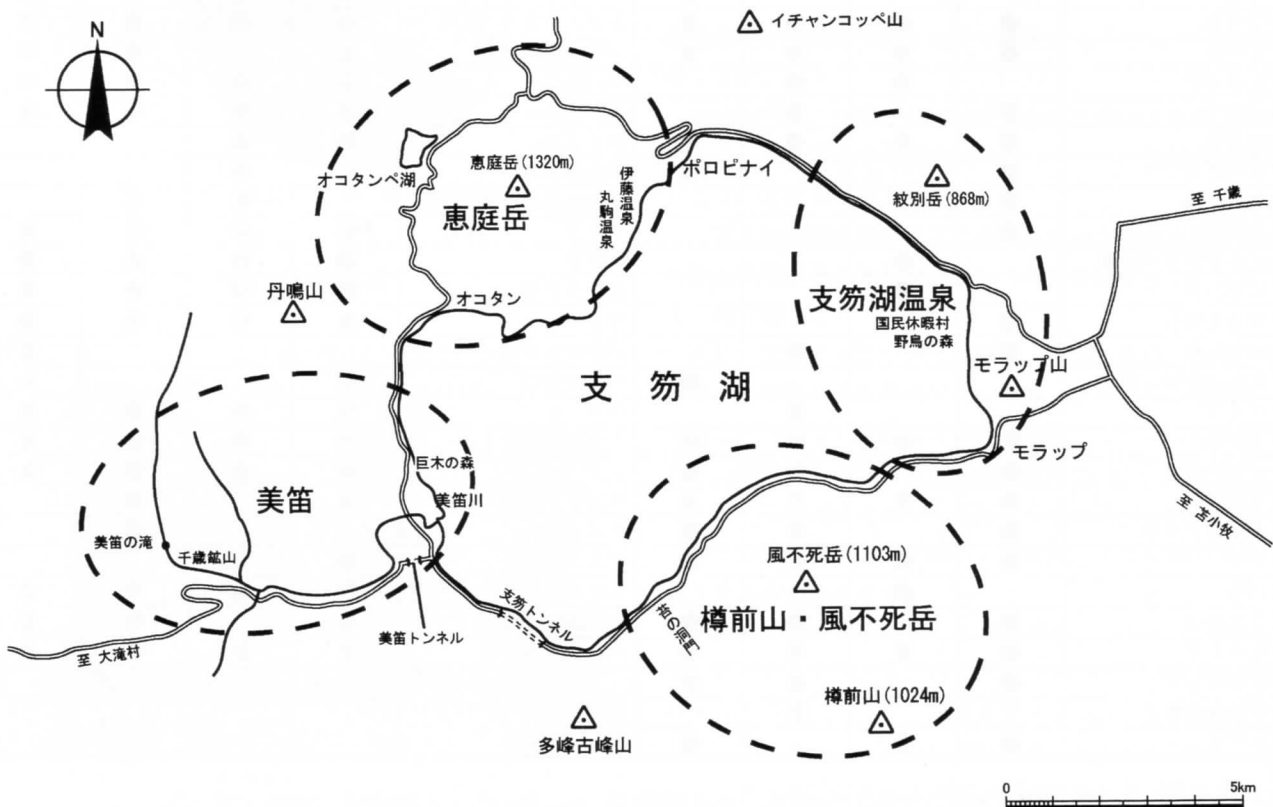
N

イチャンコッペ山

恵庭岳(1320m)

オコタンペ湖

恵庭岳

伊藤温泉

丸駒温泉

ポロピナイ

紋別岳(868m)

至 千歳

丹鳴山

オコタン

支笏湖温泉

国民休暇村

野鳥の森

モラップ山

支 笏 湖

モラップ

巨木の森

美笛川

美笛

至 苫小牧

美笛の滝

千歳鉱山

風不死岳(1103m)

苔の洞門

支笏トンネル

樽前山・風不死岳

美笛トンネル

至 大滝村

樽前山(1024m)

多峰古峰山

0

5km